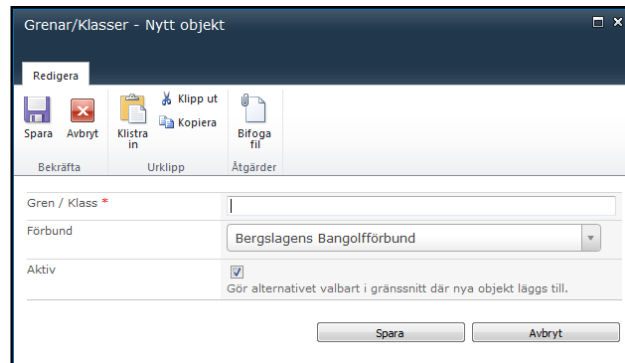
Grenar/Klasser - Nytt objekt

Redigera

Spara
Avbryt
Bekräfta

Klistra in
Klipp ut
Kopiera
Urklipp

Bifoga fil
Åtgärder

Gren / Klass *

Förbund
Bergslagens Bangolfförbund

Aktiv
Gör alternativet valbart i gränssnitt där nya objekt läggs till.

Spara
Avbryt